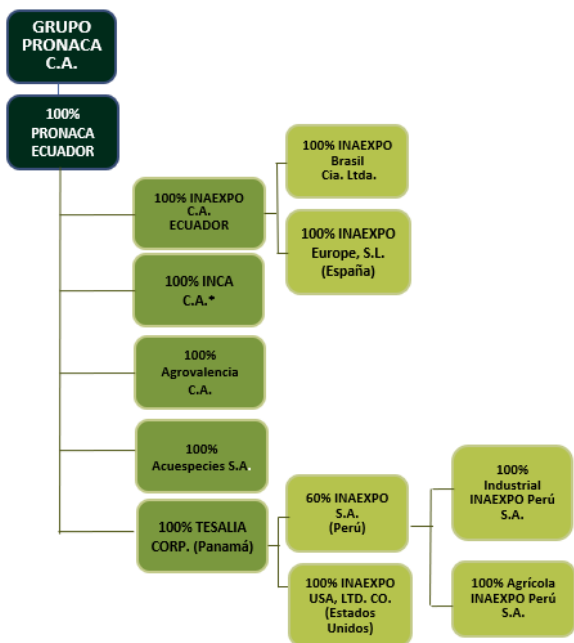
GRUPO PRONACA C.A.

100% PRONACA ECUADOR

100% INAEXPO C.A. ECUADOR

100% INAEXPO Brasil Cia. Ltda.

100% INAEXPO Europe, S.L. (España)

100% INCA C.A.*

100% Agrovalencia C.A.

100% Acuespecies S.A.

100% TESALIA CORP. (Panamá)

60% INAEXPO S.A. (Perú)

100% Industrial INAEXPO Perú S.A.

100% Agrícola INAEXPO Perú S.A.

100% INAEXPO USA, LTD. CO. (Estados Unidos)